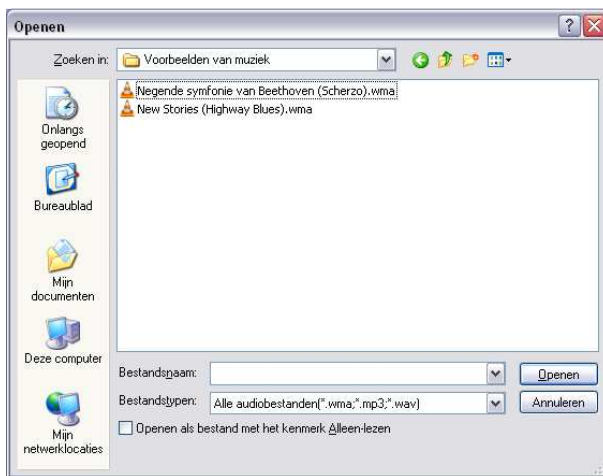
Openen

Zoeken in: Voorbeelden van muziek

Negende symfonie van Beethoven (Scherzo).wma
New Stories (Highway Blues).wma

Onlangs geopend

Bureaublad

Mijn documenten

Deze computer

Mijn netwerklocaties

Bestandsnaam:

Openen

Bestandstypen: Alle audiobestanden(*.wma;*.mp3;*.wav)

Annuleren

Openen als bestand met het kenmerk Alleen-lezen